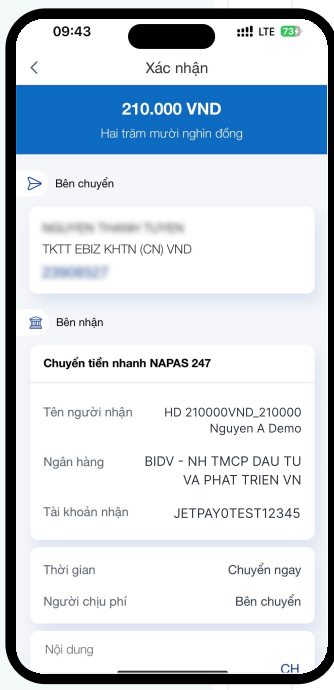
09:43
LTE 73

Xác nhận

210.000 VND
Hai trăm mười nghìn đồng

Bên chuyển

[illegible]
TKTT EBIZ KHTN (CN) VND
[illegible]

Bên nhận

Chuyển tiền nhanh NAPAS 247

Tên người nhận
HD 210000VND_210000 Nguyen A Demo

Ngân hàng
BIDV - NH TMCP DAU TU VA PHAT TRIEN VN

Tài khoản nhận
JETPAY0TEST12345

Thời gian
Chuyển ngay

Người chịu phí
Bên chuyển

Nội dung
CH